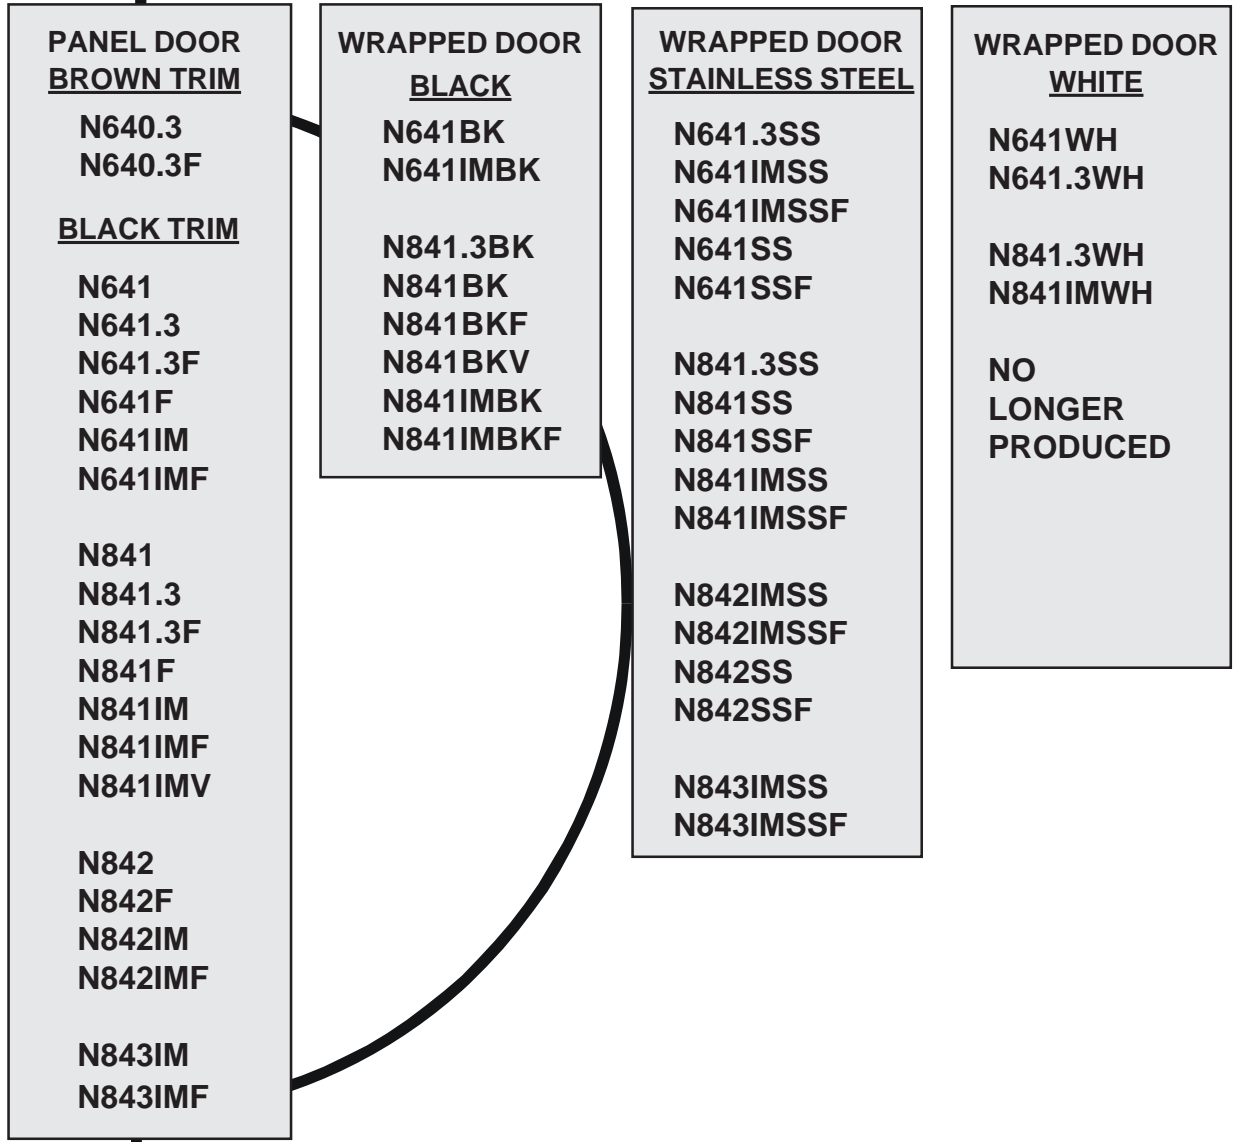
PANEL DOOR
BROWN TRIM

N640.3
N640.3F

BLACK TRIM

N641
N641.3
N641.3F
N641F
N641IM
N641IMF

N841
N841.3
N841.3F
N841F
N841IM
N841IMF
N841IMV

N842
N842F
N842IM
N842IMF

N843IM
N843IMF

WRAPPED DOOR
BLACK

N641BK
N641IMBK

N841.3BK
N841BK
N841BKF
N841BKV
N841IMBK
N841IMBKF

WRAPPED DOOR
STAINLESS STEEL

N641.3SS
N641IMSS
N641IMSSF
N641SS
N641SSF

N841.3SS
N841SS
N841SSF
N841IMSS
N841IMSSF

N842IMSS
N842IMSSF
N842SS
N842SSF

N843IMSS
N843IMSSF

WRAPPED DOOR
WHITE

N641WH
N641.3WH

N841.3WH
N841IMWH

NO
LONGER
PRODUCED